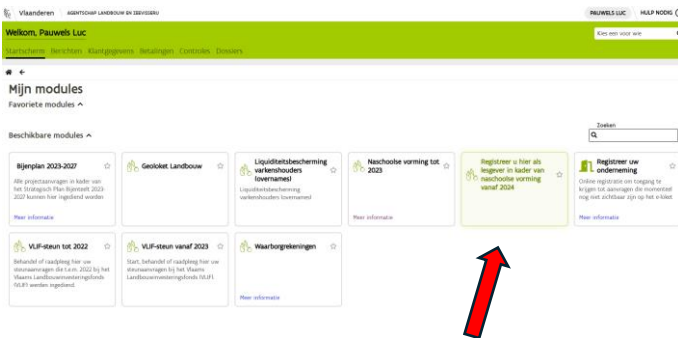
Vlaanderen | AGENTSCHAP LANDBOUW EN ZEEVISSERIJ
PAUWELS LUC | HULP NODIG

Welkom, Pauwels Luc
Kies een voor wie

Startscherm Berichten Klantgegevens Betalingen Controles Dossiers

Mijn modules
Favoriete modules ^

Beschikbare modules ^
Zoeken

Bijenplan 2023-2027
Alle projectaanvragen in kader van het Strategisch Plan Bijenteelt 2023-2027 kunnen hier ingediend worden
Meer informatie

Geoloket Landbouw

Liquiditeitsbescherming varkenshouders (overnames)
Liquiditeitsbescherming varkenshouders (overnames)

Naschoolse vorming tot 2023
Meer informatie

Registreer u hier als lesgever in kader van naschoolse vorming vanaf 2024

Registreer uw onderneming
Online registratie en toegang te krijgen tot aanvragen die momenteel nog niet zichtbaar zijn op het e-loket
Meer informatie

VLIF-steun tot 2022
Behandel of raadpleeg hier uw steunaanvragen die t.e.m. 2022 bij het Vlaams Landbouwinvesteringsfonds (VLIF) werden ingediend.

VLIF-steun vanaf 2023
Start, behandel of raadpleeg hier uw steunaanvragen bij het Vlaams Landbouwinvesteringsfonds (VLIF).

Waarborgrekeningen
Meer informatie